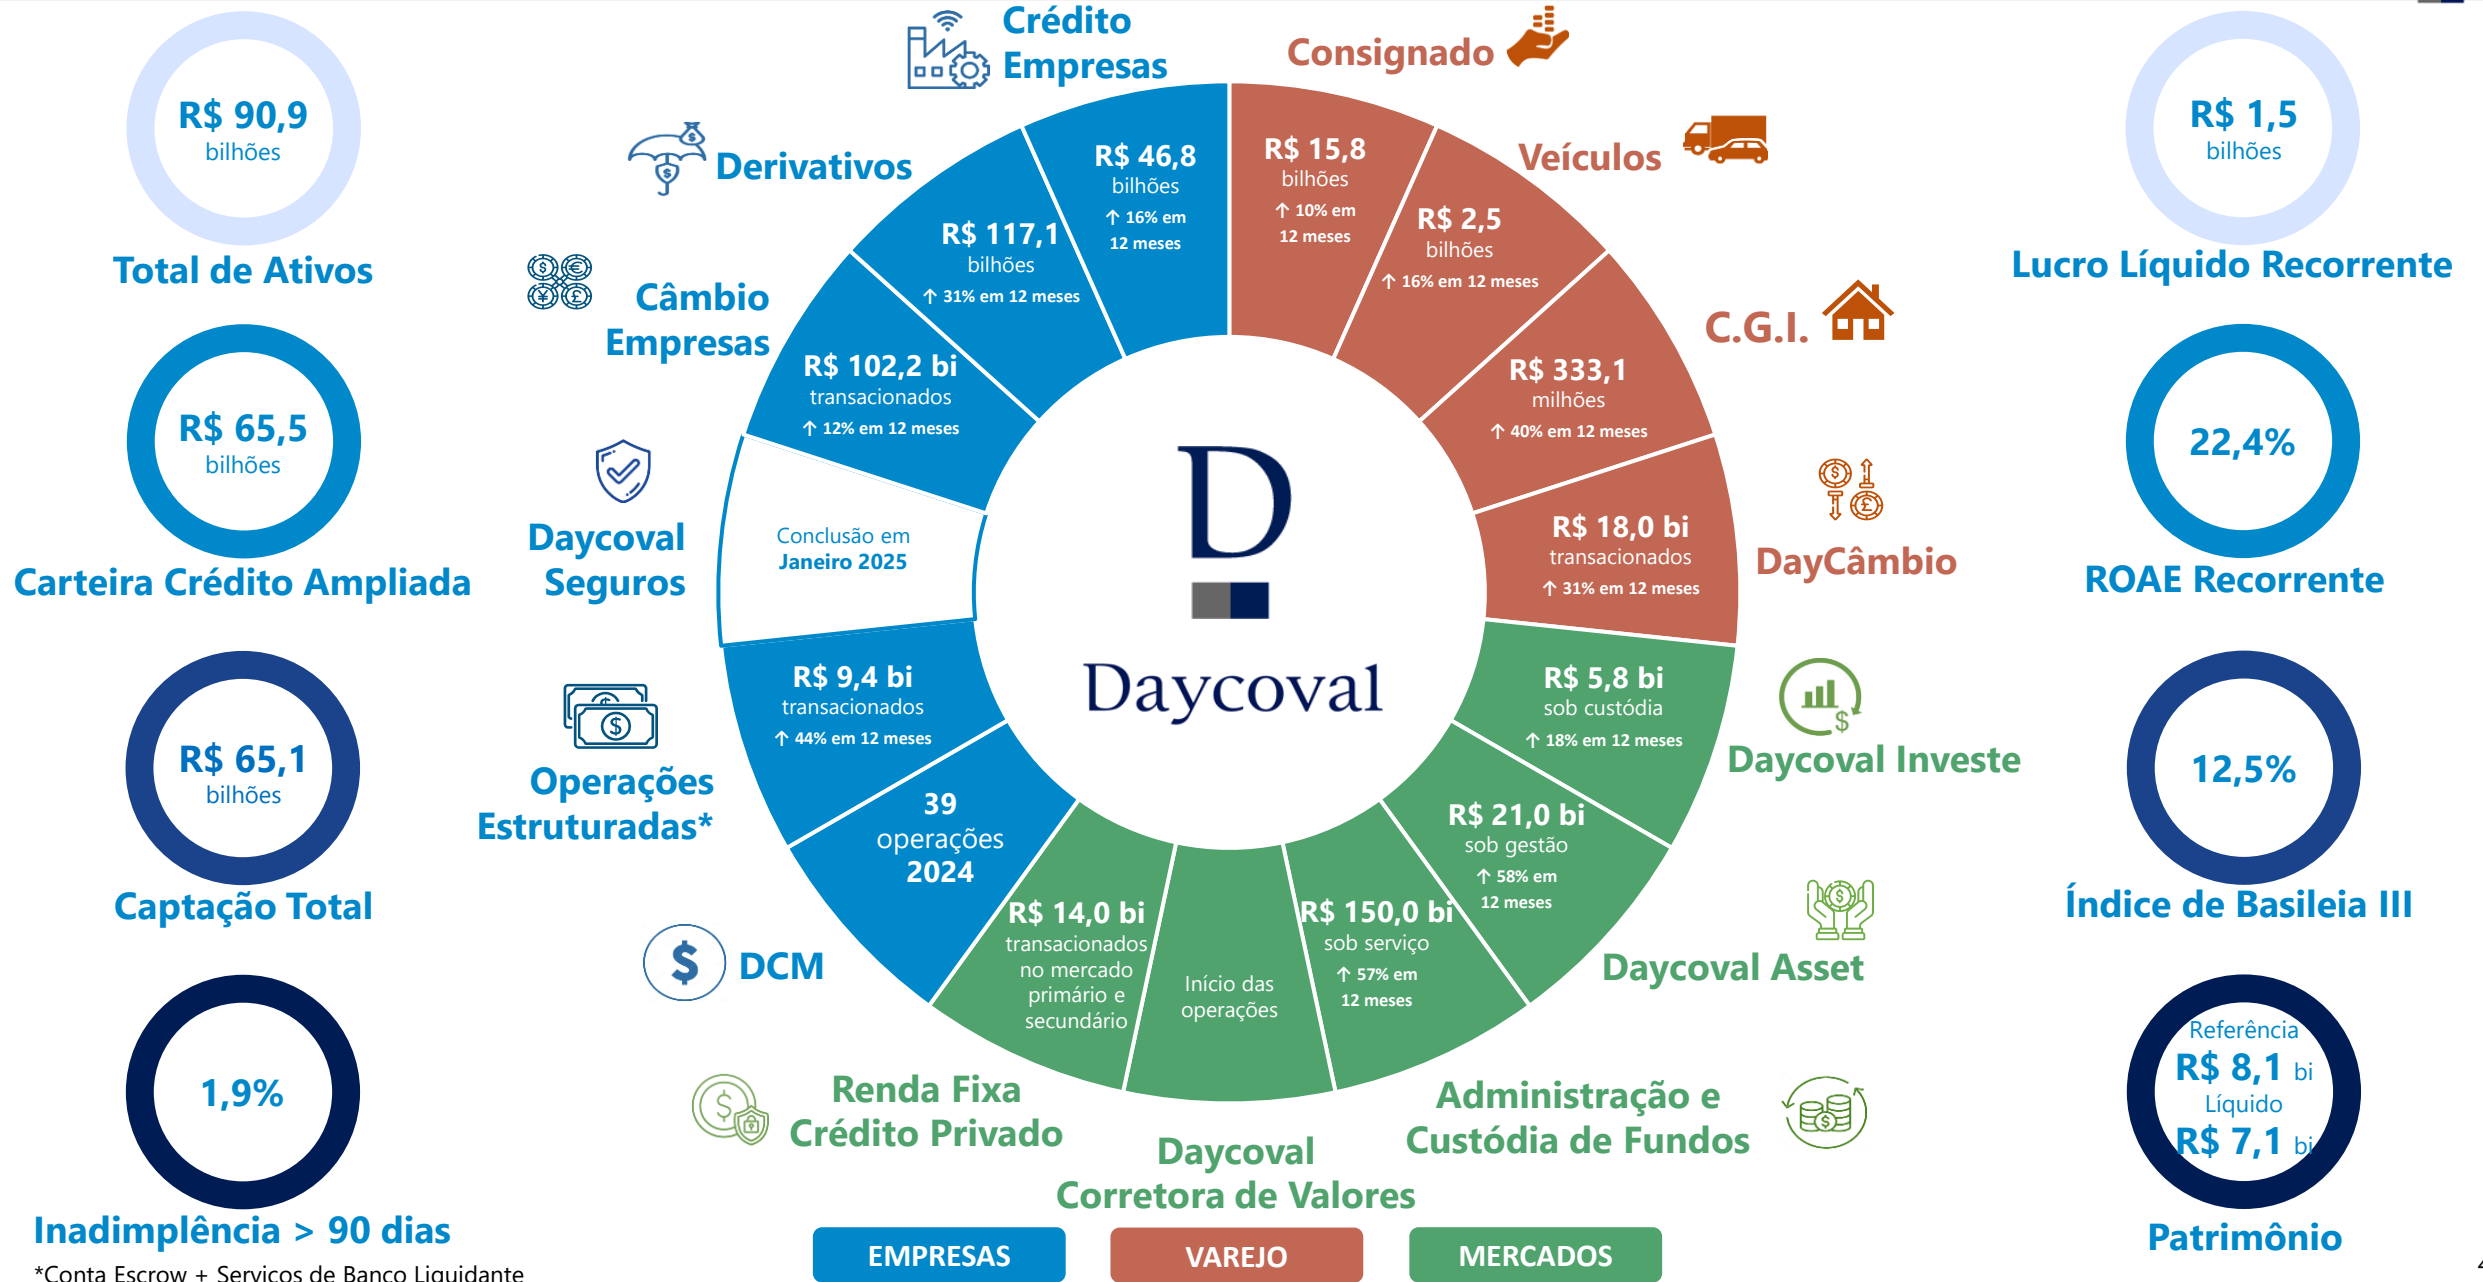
R$ 90,9
bilhões
Total de Ativos

R$ 65,5
bilhões
Carteira Crédito Ampliada

R$ 65,1
bilhões
Captação Total

1,9%
Inadimplência > 90 dias

Crédito Empresas
R$ 46,8
bilhões
↑ 16% em 12 meses

Derivativos
R$ 117,1
bilhões
↑ 31% em 12 meses

Câmbio Empresas
R$ 102,2 bi
transacionados
↑ 12% em 12 meses

Daycoval Seguros
Conclusão em Janeiro 2025

Operações Estruturadas*
R$ 9,4 bi
transacionados
↑ 44% em 12 meses

DCM
39
operações
2024

Renda Fixa Crédito Privado
R$ 14,0 bi
transacionados no mercado primário e secundário

Daycoval Corretora de Valores
Início das operações

Administração e Custódia de Fundos
R$ 150,0 bi
sob serviço
↑ 57% em 12 meses

Daycoval Asset
R$ 21,0 bi
sob gestão
↑ 58% em 12 meses

Daycoval Investe
R$ 5,8 bi
sob custódia
↑ 18% em 12 meses

DayCâmbio
R$ 18,0 bi
transacionados
↑ 31% em 12 meses

C.G.I.
R$ 333,1
milhões
↑ 40% em 12 meses

Veículos
R$ 2,5
bilhões
↑ 16% em 12 meses

Consignado
R$ 15,8
bilhões
↑ 10% em 12 meses

D
Daycoval

R$ 1,5
bilhões
Lucro Líquido Recorrente

22,4%
ROAE Recorrente

12,5%
Índice de Basileia III

Referência
R$ 8,1 bi
Líquido
R$ 7,1 bi
Patrimônio

EMPRESAS
VAREJO
MERCADOS

*Conta Escrow + Serviços de Banco Liquidante